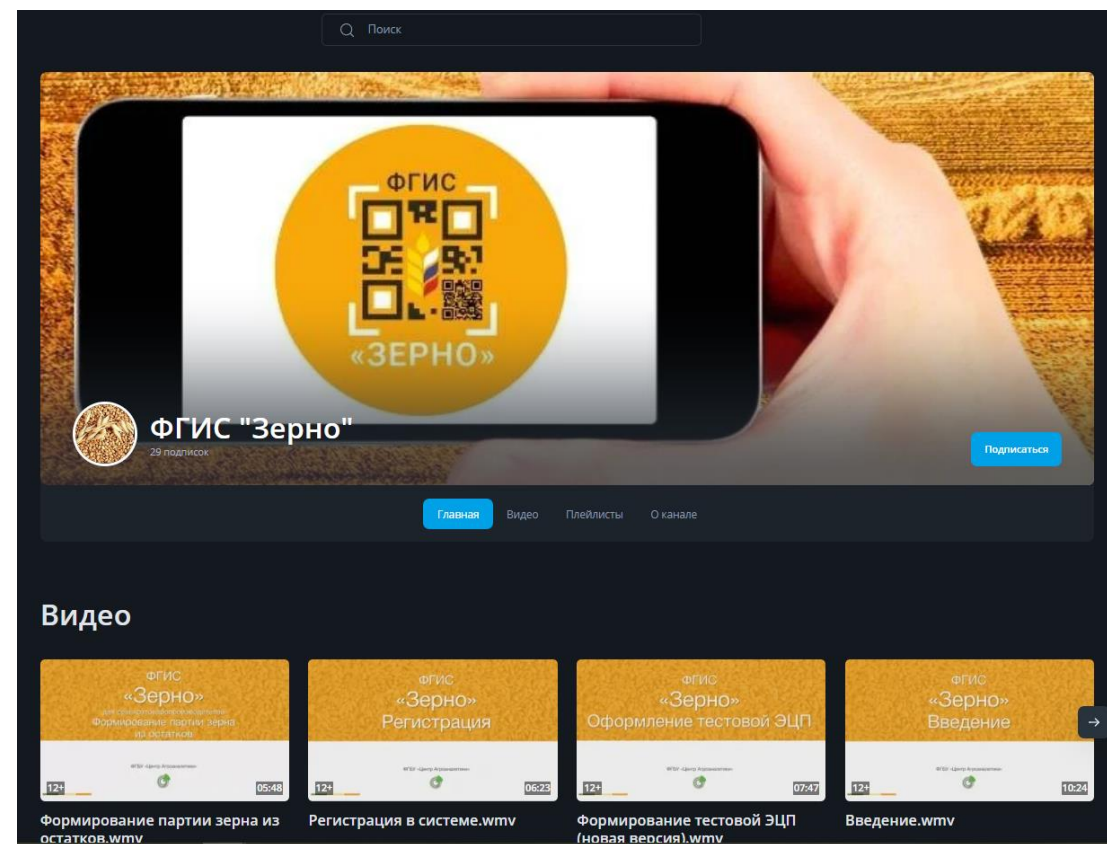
Поиск

ФГИС

«ЗЕРНО»

ФГИС "Зерно"
29 подписок

Подписаться

Главная Видео Плейлисты О канале

Видео

ФГИС «Зерно» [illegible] Формирование партии зерна из остатков
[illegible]
12+ 05:48
Формирование партии зерна из остатков.wmv

ФГИС «Зерно» Регистрация
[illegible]
12+ 06:23
Регистрация в системе.wmv

ФГИС «Зерно» Оформление тестовой ЭЦП
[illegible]
12+ 07:47
Формирование тестовой ЭЦП (новая версия).wmv

ФГИС «Зерно» Введение
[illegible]
12+ 10:24
Введение.wmv

→